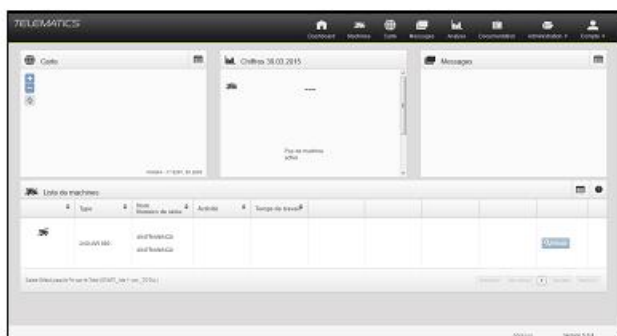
TELEMATICS

Dashboard Machines Carte Messages Analyse Consommables Administration Compte

Carte

Chiffres 30.03.2015

Messages

---

Pas de machine active

Liste de machines

| Type | Nom Numéro de série | Activité | Temps de travail |
|---|---|---|---|
| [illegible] | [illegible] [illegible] | | |

Détails

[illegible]

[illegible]